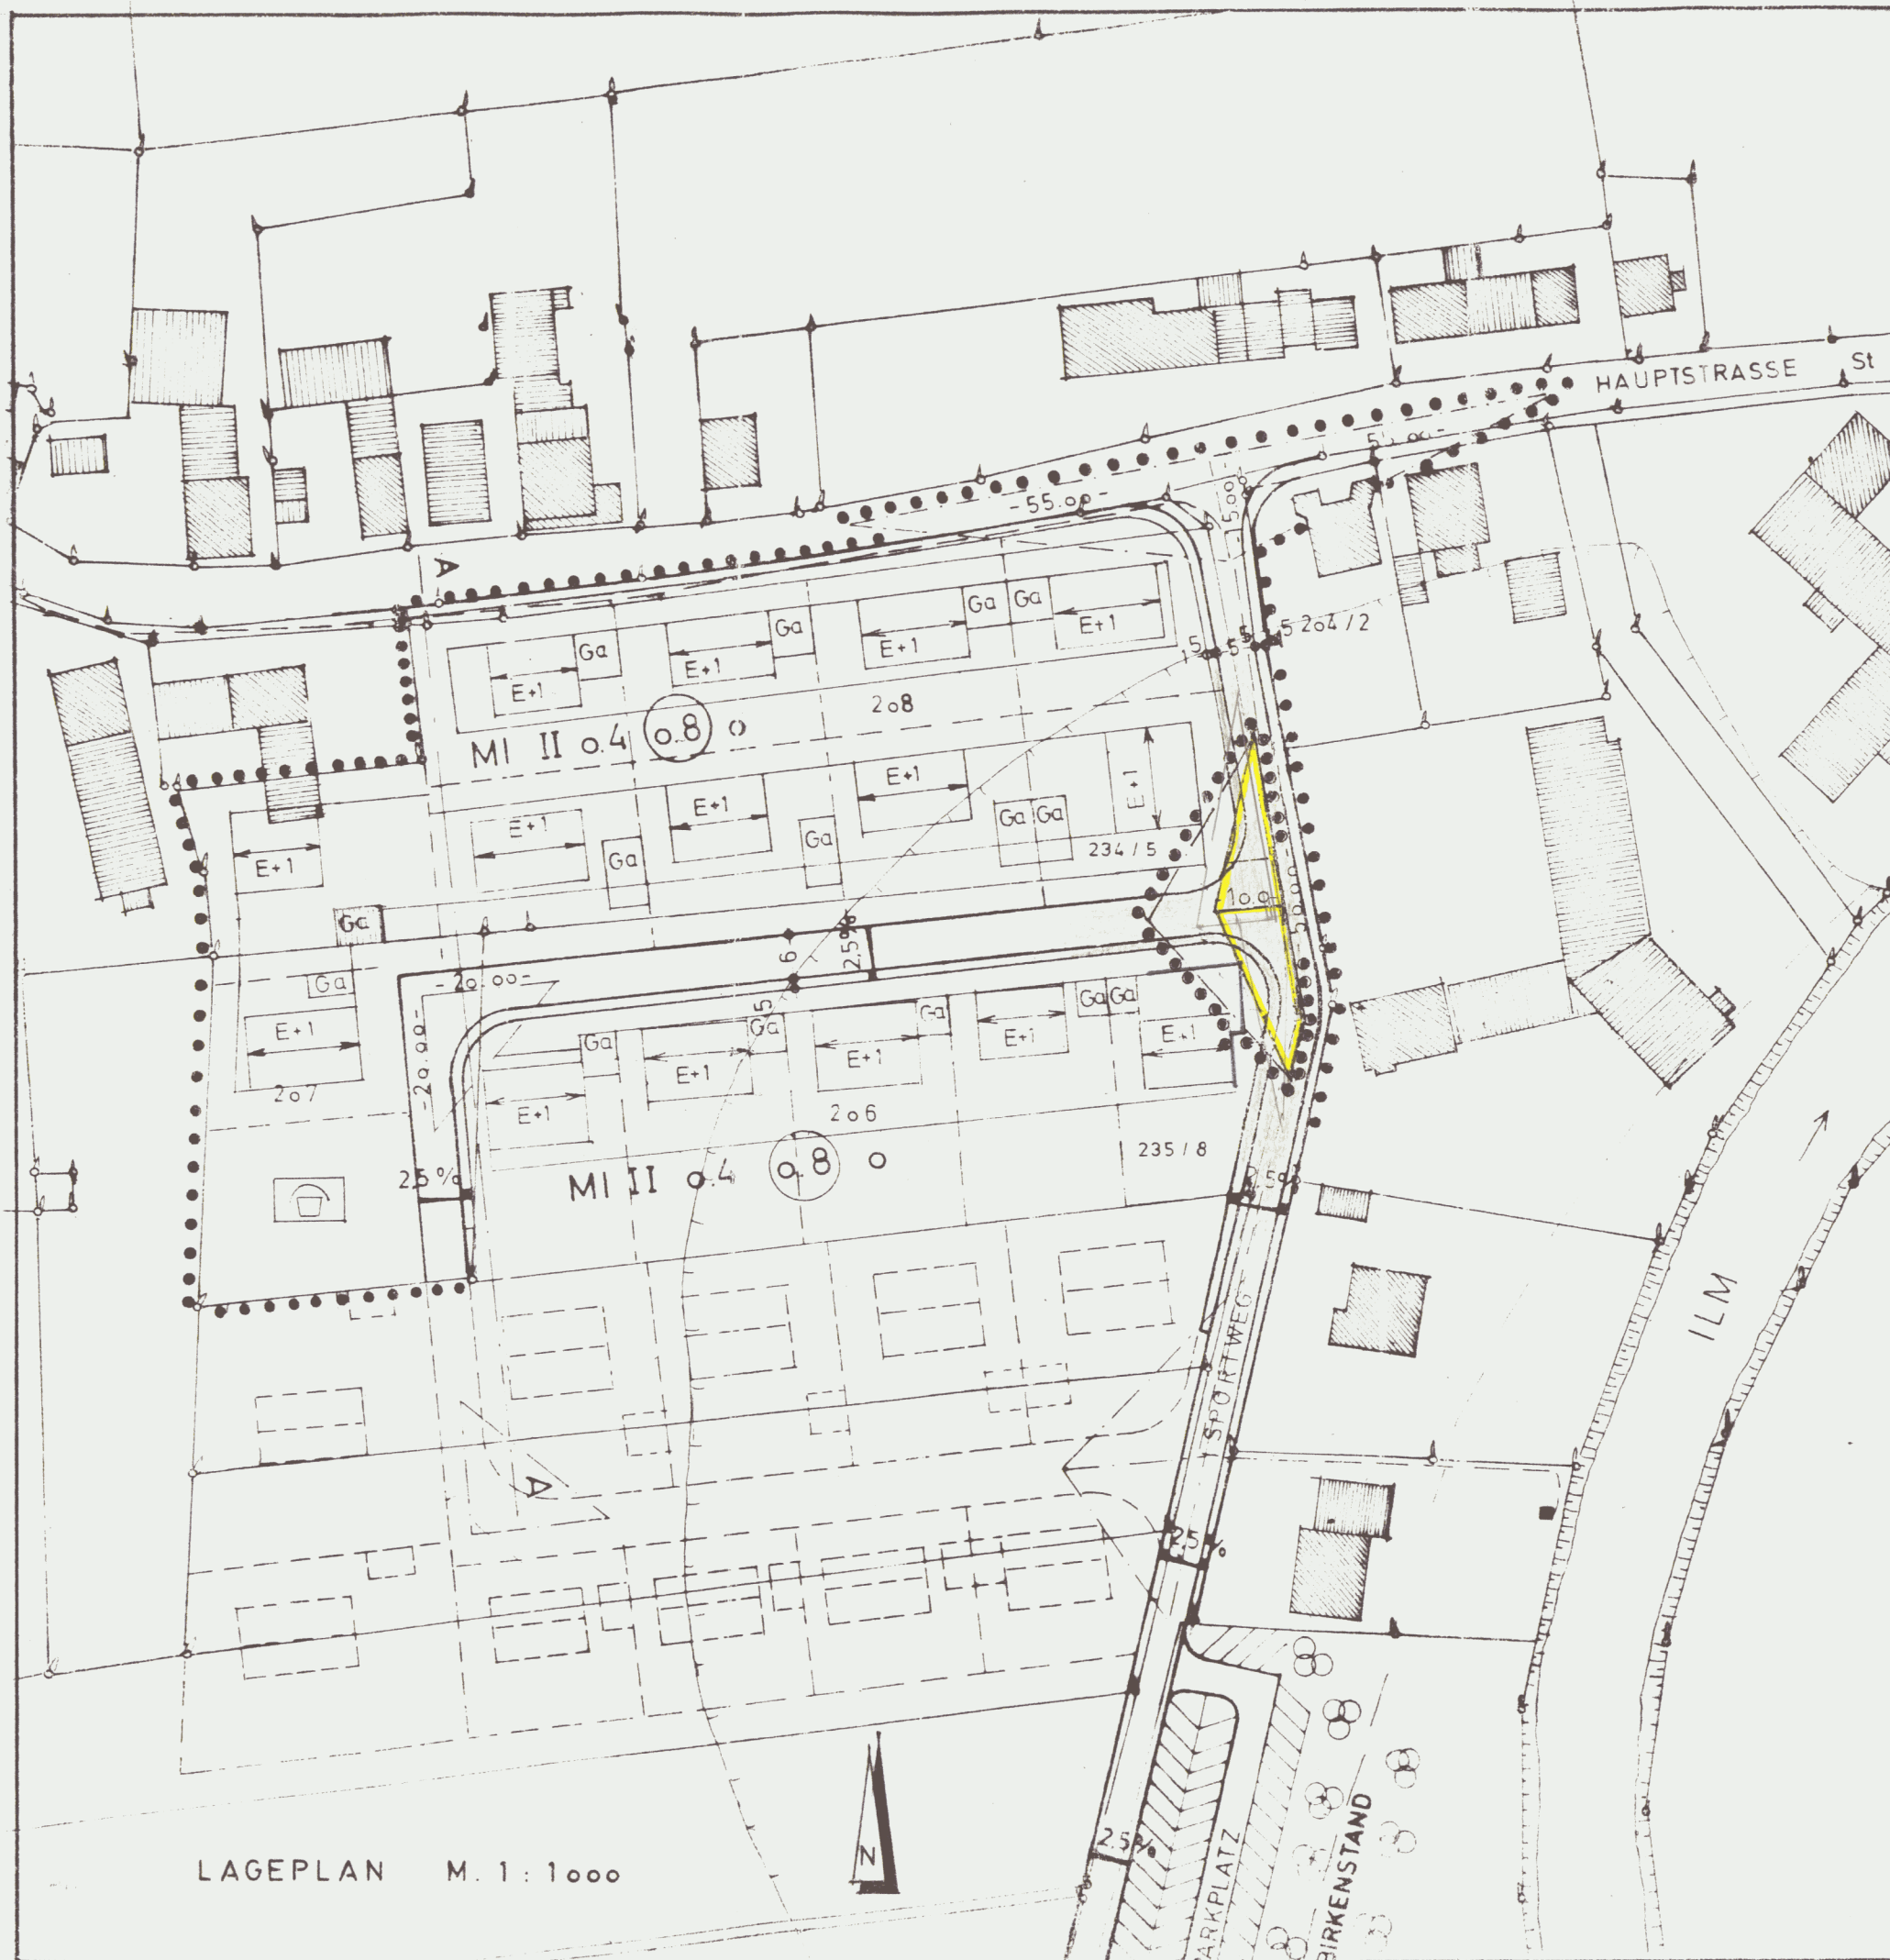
HAUPTSTRASSE St

-55.00-

5.00

A

Ga Ga E+1

Ga E+1

Ga E+1

E+1 Ga

5 5 5 204/2

208

MI II o.4 (o.8) o

E+1 E+1 E+1

Ga Ga E+1

E+1 Ga Ga

234/5

E+1

10.00

Ga

2.5%

-20.00-

Ga

Ga Ga

E+1 Ga Ga Ga E+1 E+1 E+1 E+1 E+1

207

206

235/8

2.5%

MI II o.4 (o.8) o

2.5%

SPORTWEG

ILM

A

2.5%

2.5%

N

LAGEPLAN M. 1:1000

PARKPLATZ

BIRKENSTAND